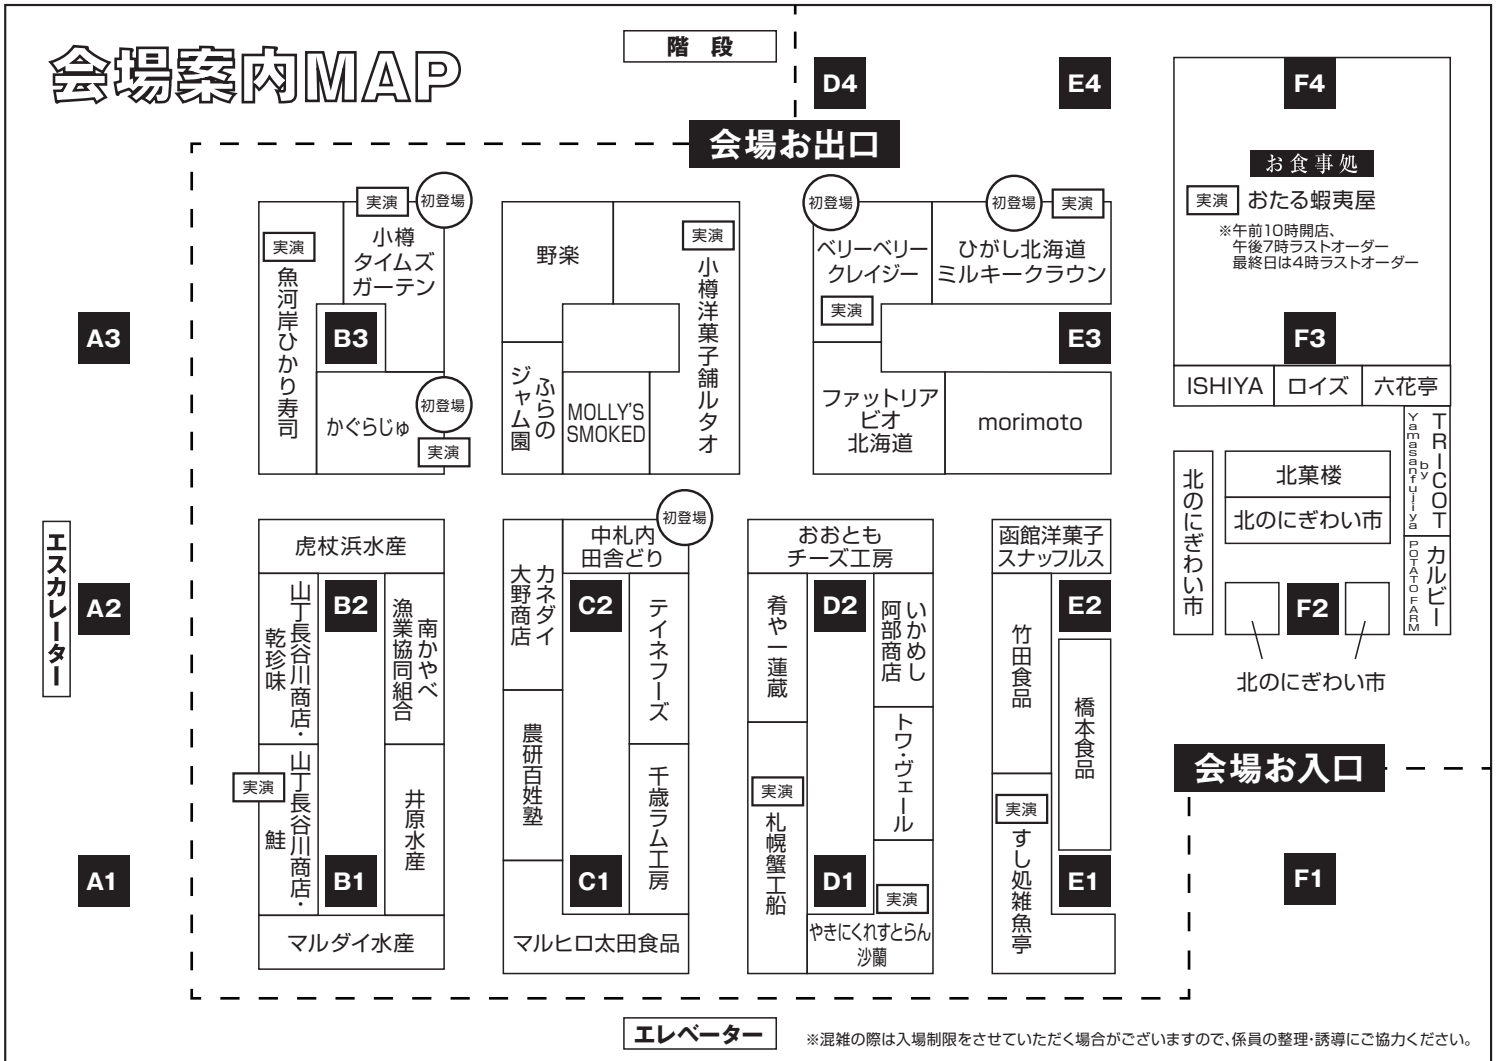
会場案内MAP

階 段

D4

E4

F4

会場お出口

お食事処

実演 おたる蝦夷屋

※午前10時開店、午後7時ラストオーダー 最終日は4時ラストオーダー

実演 初登場 小樽タイムズガーテン

実演 魚河岸ひかり寿司

B3

初登場 かぐらじゅ 実演

野楽

実演 小樽洋菓子舗ルタオ

ふらのジャム園

MOLLY'S SMOKED

初登場 ベリーベリークレイジー

実演

初登場 ひがし北海道ミルキークラウン 実演

E3

ファットリアビオ北海道

morimoto

A3

F3

ISHIYA

ロイズ

六花亭

TRICOT by Yamasanfujiya

北菓楼

北のにぎわい市

北のにぎわい市

POTATO FARM カルビー

F2

北のにぎわい市

虎杖浜水産

山丁長谷川商店・乾珍味

B2

南かやべ漁業協同組合

実演 山丁長谷川商店・鮭

井原水産

B1

マルダイ水産

初登場 中札内田舎どり

カネダイ大野商店

C2

テイネフーズ

農研百姓塾

千歳ラム工房

C1

マルヒロ太田食品

おおともチーズ工房

肴や一蓮蔵

D2

いかめし阿部商店

トワ・ヴェール

実演 札幌蟹工船

D1

実演 やきにくれすとらん沙蘭

函館洋菓子スナッフルス

竹田食品

E2

橋本食品

実演 すし処雑魚亭

E1

会場お入口

F1

エスカレーター

A2

A1

エレベーター

※混雑の際は入場制限をさせていただく場合がございますので、係員の整理・誘導にご協力ください。